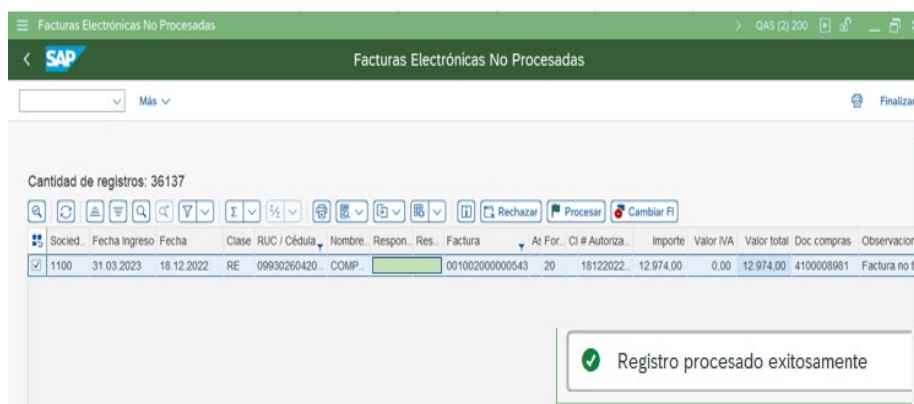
Facturas Electrónicas No Procesadas

QAS (2) 200

SAP

Facturas Electrónicas No Procesadas

Más

Finalizar

Cantidad de registros: 36137

Rechazar | Procesar | Cambiar FI

| Socied... | Fecha Ingreso | Fecha | Clase | RUC / Cédula... | Nombre... | Respon... | Res... | Factura | As For... | CI # Autoriza... | Importe | Valor IVA | Valor total | Doc.compras | Observacion |
|---|---|---|---|---|---|---|---|---|---|---|---|---|---|---|---|
| 1100 | 31.03.2023 | 18.12.2022 | RE | 09930260420... | COMP... | | | 001002000000543 | 20 | 18122022... | 12.974,00 | 0,00 | 12.974,00 | 4100008981 | Factura no t |

Registro procesado exitosamente